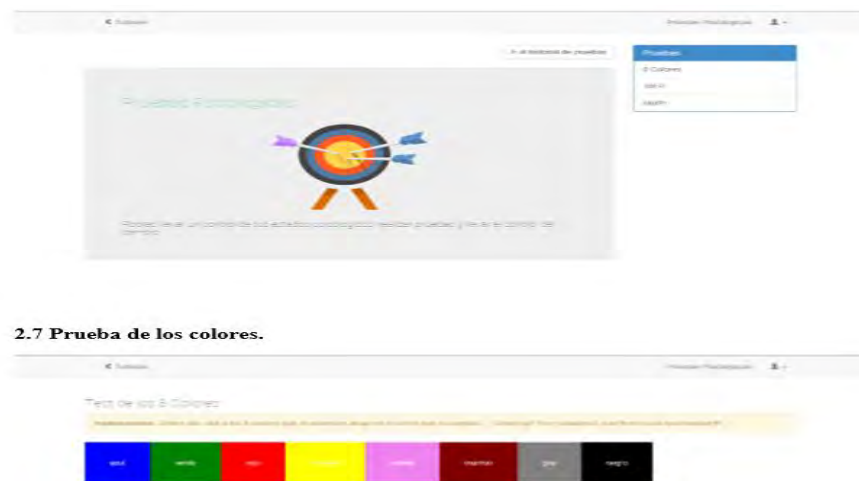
< Tutorial

Pruebas Psicologicas

Ir al historial de pruebas

Pruebas

8 Colores

MMPI

Pruebas Psicologicas

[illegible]

2.7 Prueba de los colores.

< Tutorial

Pruebas Psicologicas

Test de los 8 Colores

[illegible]

azul verde rojo amarillo violeta marron gris negro